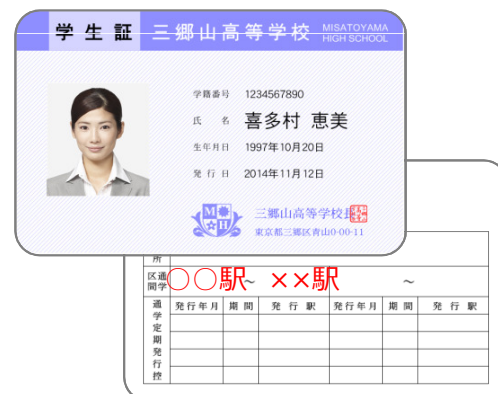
学 生 証 三郷山高等学校 MISATOYAMA HIGH SCHOOL

学籍番号 1234567890

氏 名 喜多村 恵美

生年月日 1997年10月20日

発 行 日 2014年11月12日

三郷山高等学校長

東京都三郷区青山0-00-11

所

通学区間 ○○駅~ ××駅 ~

通学定期発行控

| 発行年月 | 期 間 | 発 行 駅 | 発行年月 | 期 間 | 発 行 駅 |
|---|---|---|---|---|---|
| | | | | | |
| | | | | | |
| | | | | | |
| | | | | | |